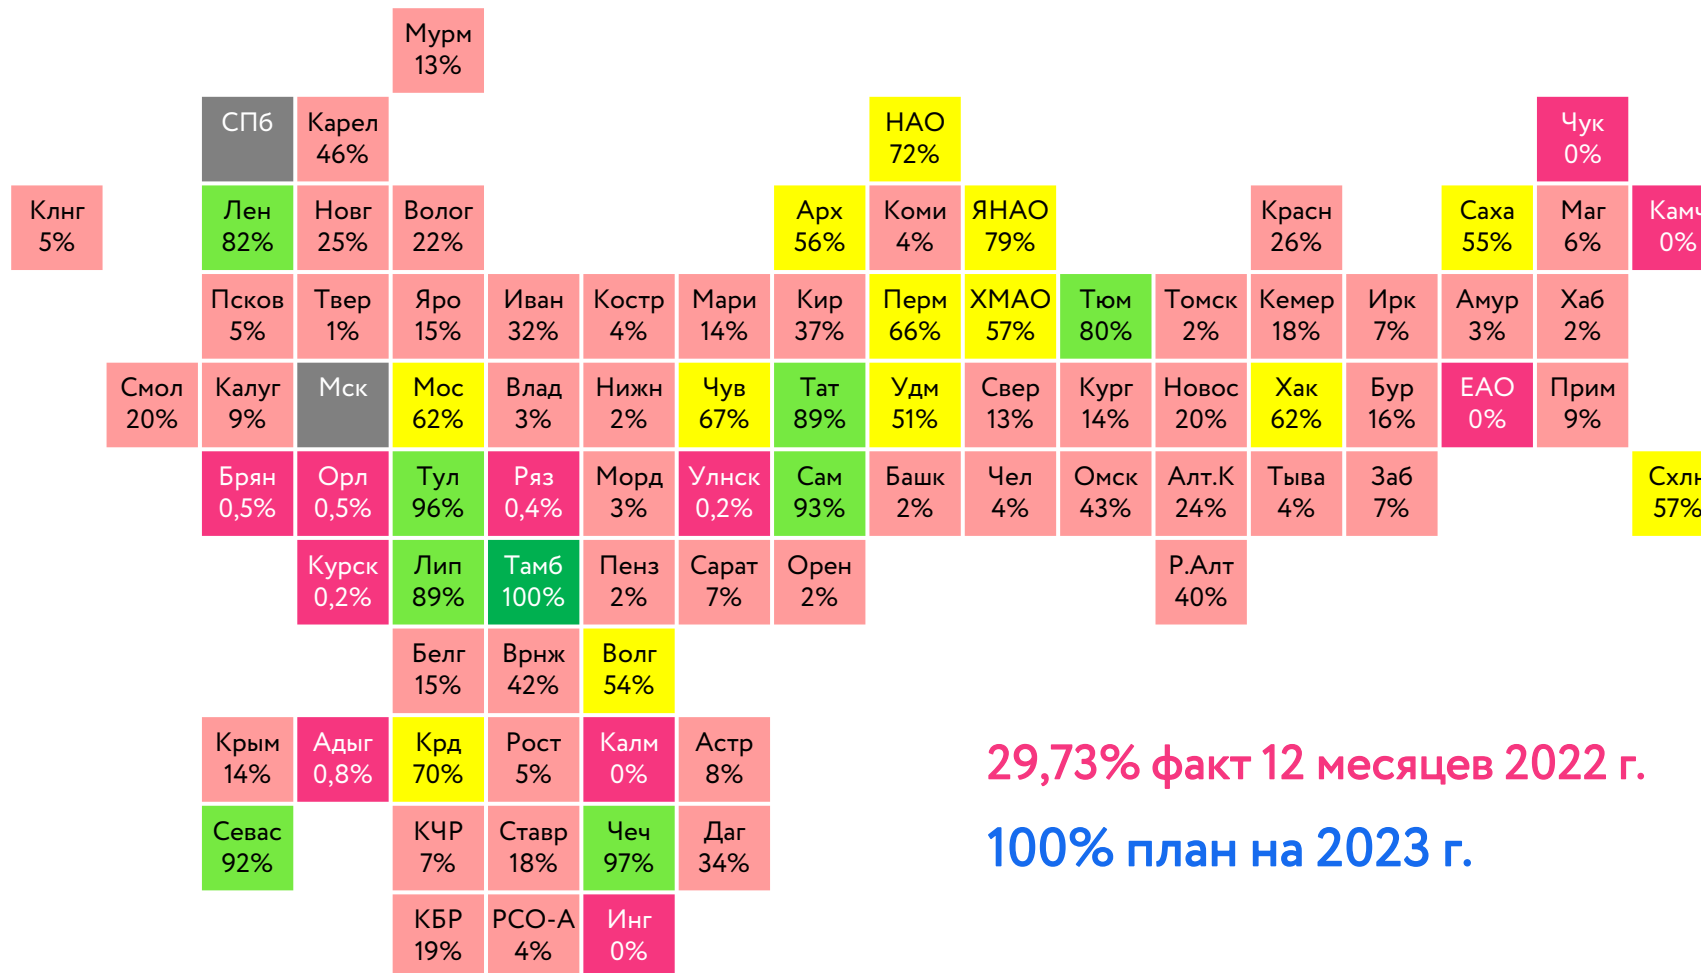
Мурм
13%

СПб

Карел
46%

НАО
72%

Чук
0%

Клнг
5%

Лен
82%

Новг
25%

Волог
22%

Арх
56%

Коми
4%

ЯНАО
79%

Красн
26%

Саха
55%

Маг
6%

Камч
0%

Псков
5%

Твер
1%

Яро
15%

Иван
32%

Костр
4%

Мари
14%

Кир
37%

Перм
66%

ХМАО
57%

Тюм
80%

Томск
2%

Кемер
18%

Ирк
7%

Амур
3%

Хаб
2%

Смол
20%

Калуг
9%

Мск

Мос
62%

Влад
3%

Нижн
2%

Чув
67%

Тат
89%

Удм
51%

Свер
13%

Кург
14%

Новос
20%

Хак
62%

Бур
16%

ЕАО
0%

Прим
9%

Брян
0,5%

Орл
0,5%

Тул
96%

Ряз
0,4%

Морд
3%

Улнск
0,2%

Сам
93%

Башк
2%

Чел
4%

Омск
43%

Алт.К
24%

Тыва
4%

Заб
7%

Схлн
57%

Курск
0,2%

Лип
89%

Тамб
100%

Пенз
2%

Сарат
7%

Орен
2%

Р.Алт
40%

Белг
15%

Врнж
42%

Волг
54%

Крым
14%

Адыг
0,8%

Крд
70%

Рост
5%

Калм
0%

Астр
8%

29,73% факт 12 месяцев 2022 г.

Севас
92%

КЧР
7%

Ставр
18%

Чеч
97%

Даг
34%

100% план на 2023 г.

КБР
19%

РСО-А
4%

Инг
0%